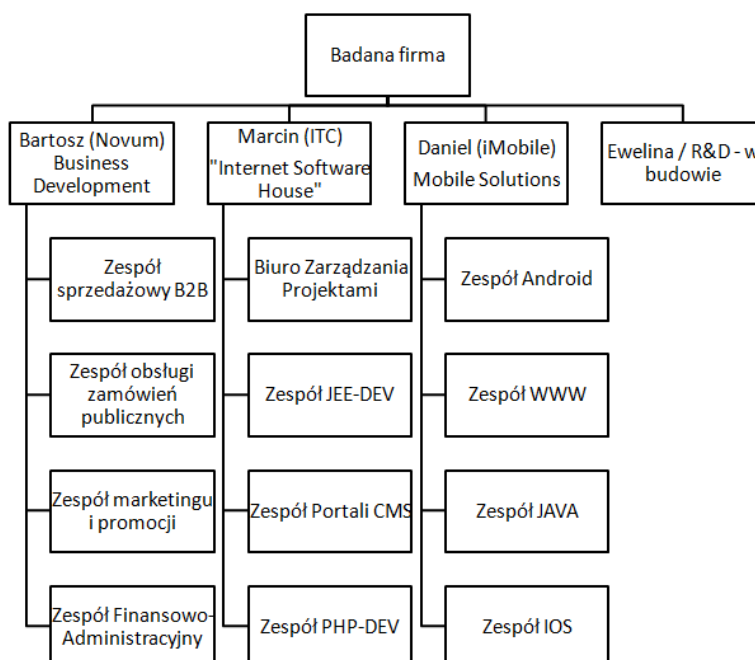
Badana firma

Bartosz (Novum) Business Development

Zespół sprzedażowy B2B

Zespół obsługi zamówień publicznych

Zespół marketingu i promocji

Zespół Finansowo-Administracyjny

Marcin (ITC) "Internet Software House"

Biuro Zarządzania Projektami

Zespół JEE-DEV

Zespół Portali CMS

Zespół PHP-DEV

Daniel (iMobile) Mobile Solutions

Zespół Android

Zespół WWW

Zespół JAVA

Zespół IOS

Ewelina / R&D - w budowie